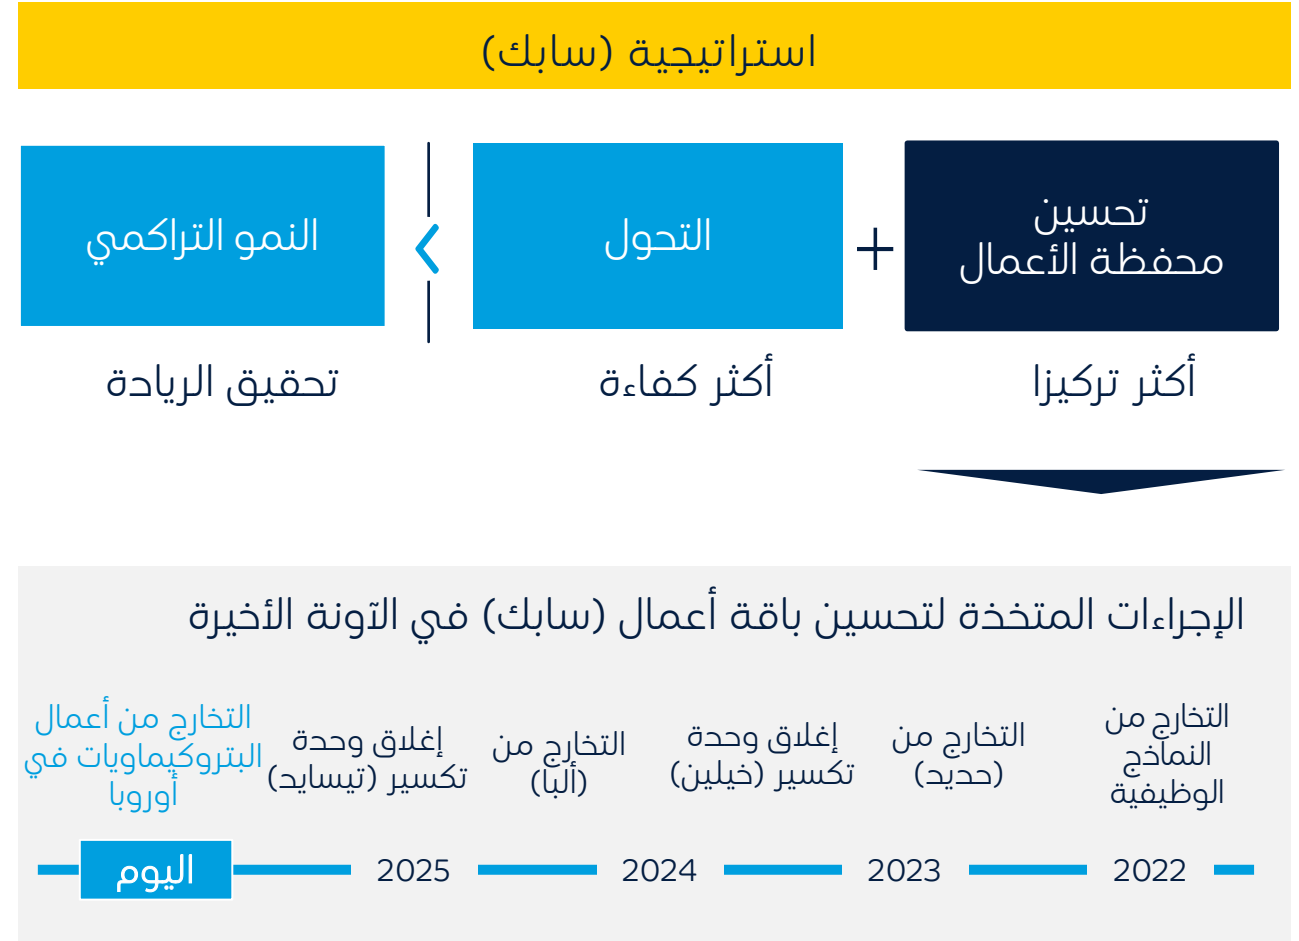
استراتيجية (سابك)

تحسين محفظة الأعمال

أكثر تركيزا

التحول

أكثر كفاءة

النمو التراكمي

تحقيق الريادة

الإجراءات المتخذة لتحسين باقة أعمال (سابك) في الآونة الأخيرة

التخارج من النماذج الوظيفية

التخارج من (حديد)

إغلاق وحدة تكسير (خيلين)

التخارج من (ألبا)

إغلاق وحدة تكسير (تيسايد)

التخارج من أعمال البتروكيماويات في أوروبا

2022

2023

2024

2025

اليوم